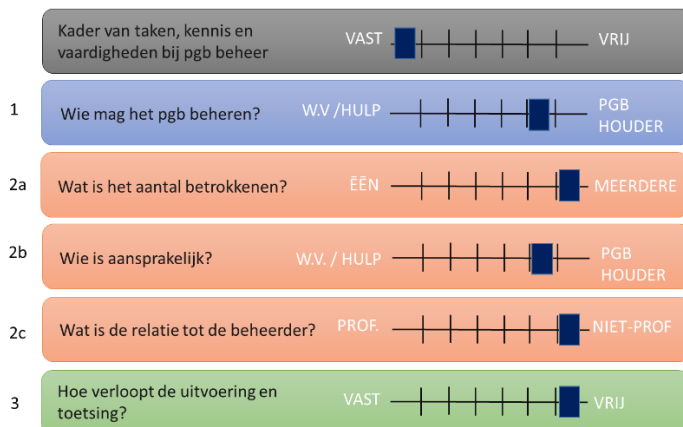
Kader van taken, kennis en vaardigheden bij pgb beheer VAST VRIJ

1 Wie mag het pgb beheren? W.V /HULP PGB HOUDER

2a Wat is het aantal betrokkenen? ÉÉN MEERDERE

2b Wie is aansprakelijk? W.V. / HULP PGB HOUDER

2c Wat is de relatie tot de beheerder? PROF. NIET-PROF

3 Hoe verloopt de uitvoering en toetsing? VAST VRIJ